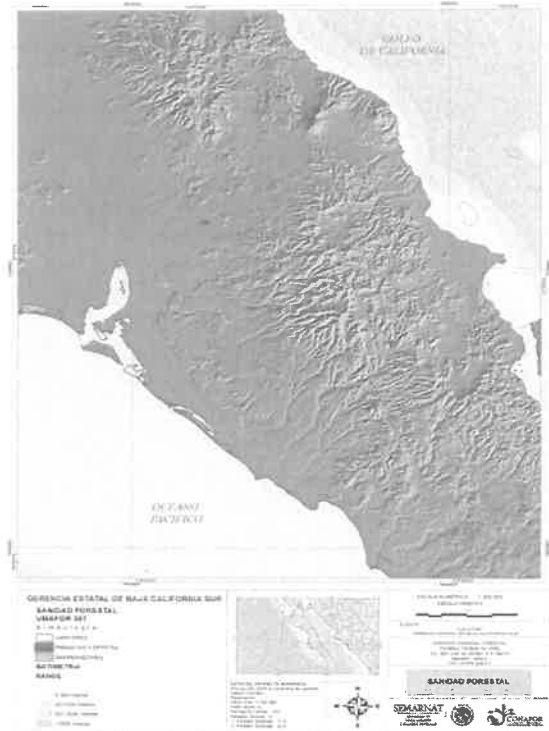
GOLFO DE CALIFORNIA

OCÉANO PACÍFICO

GERENCIA ESTATAL DE BAJA CALIFORNIA SUR
SANIDAD FORESTAL
UMAFOR 301
Simbología
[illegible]
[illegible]
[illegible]
BATIMETRÍA
RANGOS
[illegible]

ESCALA NUMÉRICA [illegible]
ESCALA GRÁFICA
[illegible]

SANIDAD FORESTAL

SEMARNAT
CONAFOR